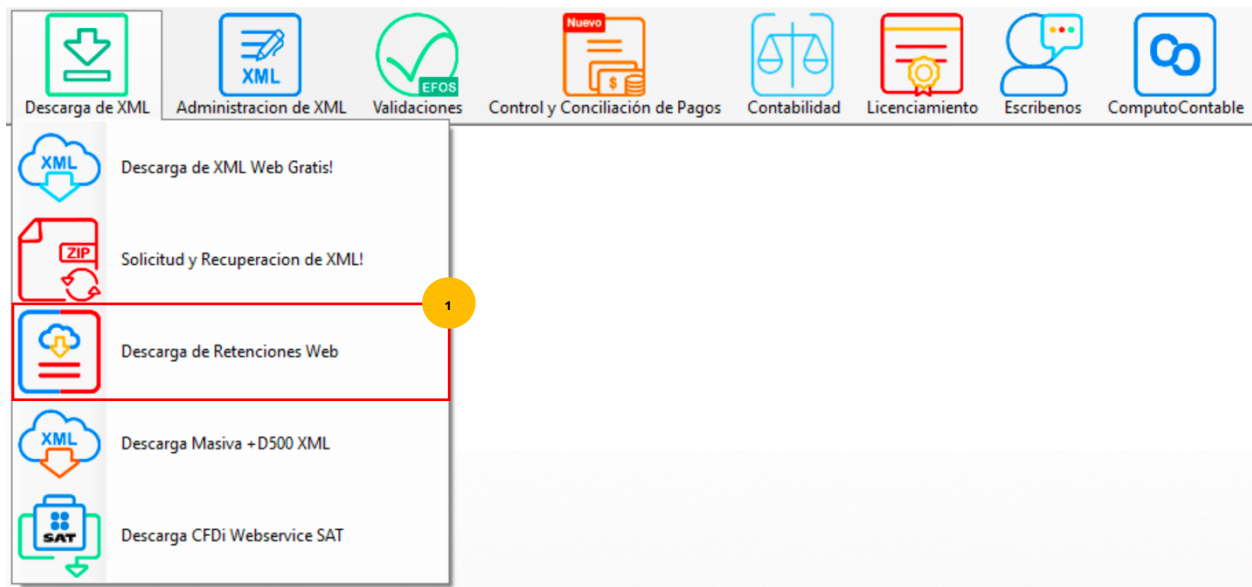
Descarga de XML
XML
Administracion de XML
EFOS
Validaciones
Nuevo
Control y Conciliación de Pagos
Contabilidad
Licenciamiento
Escribenos
ComputoContable

XML
Descarga de XML Web Gratis!
ZIP
Solicitud y Recuperacion de XML!
1
Descarga de Retenciones Web
XML
Descarga Masiva +D500 XML
SAT
Descarga CFDi Webservice SAT